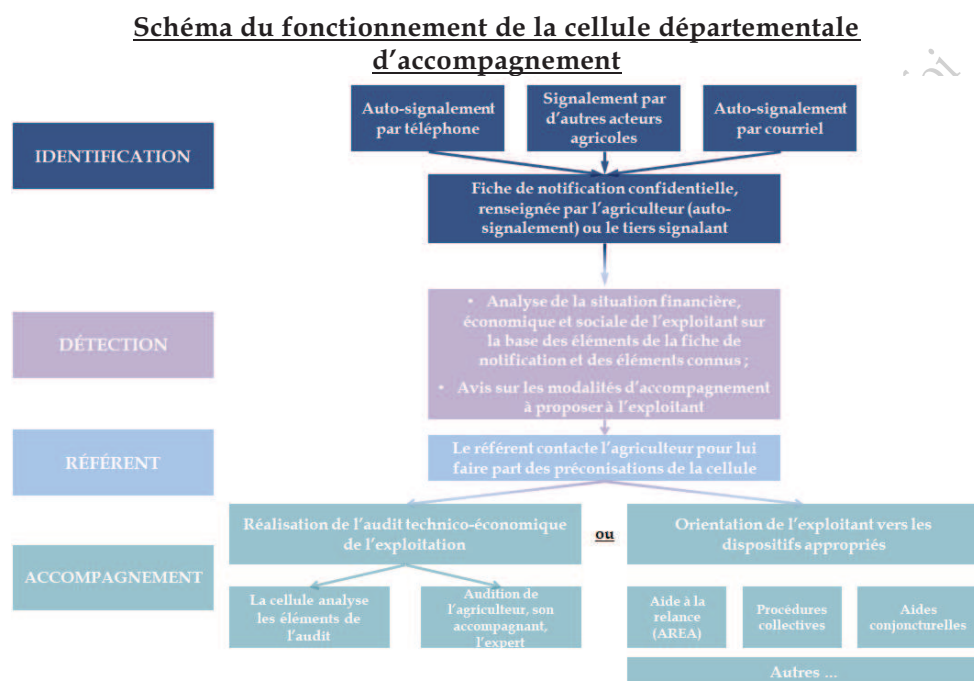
Schéma du fonctionnement de la cellule départementale d'accompagnement

IDENTIFICATION

Auto-signalement par téléphone

Signalement par d'autres acteurs agricoles

Auto-signalement par courriel

Fiche de notification confidentielle, renseignée par l'agriculteur (auto-signalement) ou le tiers signalant

DÉTECTION

• Analyse de la situation financière, économique et sociale de l'exploitant sur la base des éléments de la fiche de notification et des éléments connus ;

• Avis sur les modalités d'accompagnement à proposer à l'exploitant

RÉFÉRENT

Le référent contacte l'agriculteur pour lui faire part des préconisations de la cellule

ACCOMPAGNEMENT

Réalisation de l'audit technico-économique de l'exploitation

ou

Orientation de l'exploitant vers les dispositifs appropriés

La cellule analyse les éléments de l'audit

Audition de l'agriculteur, son accompagnant, l'expert

Aide à la relance (AREA)

Procédures collectives

Aides conjoncturelles

Autres ...